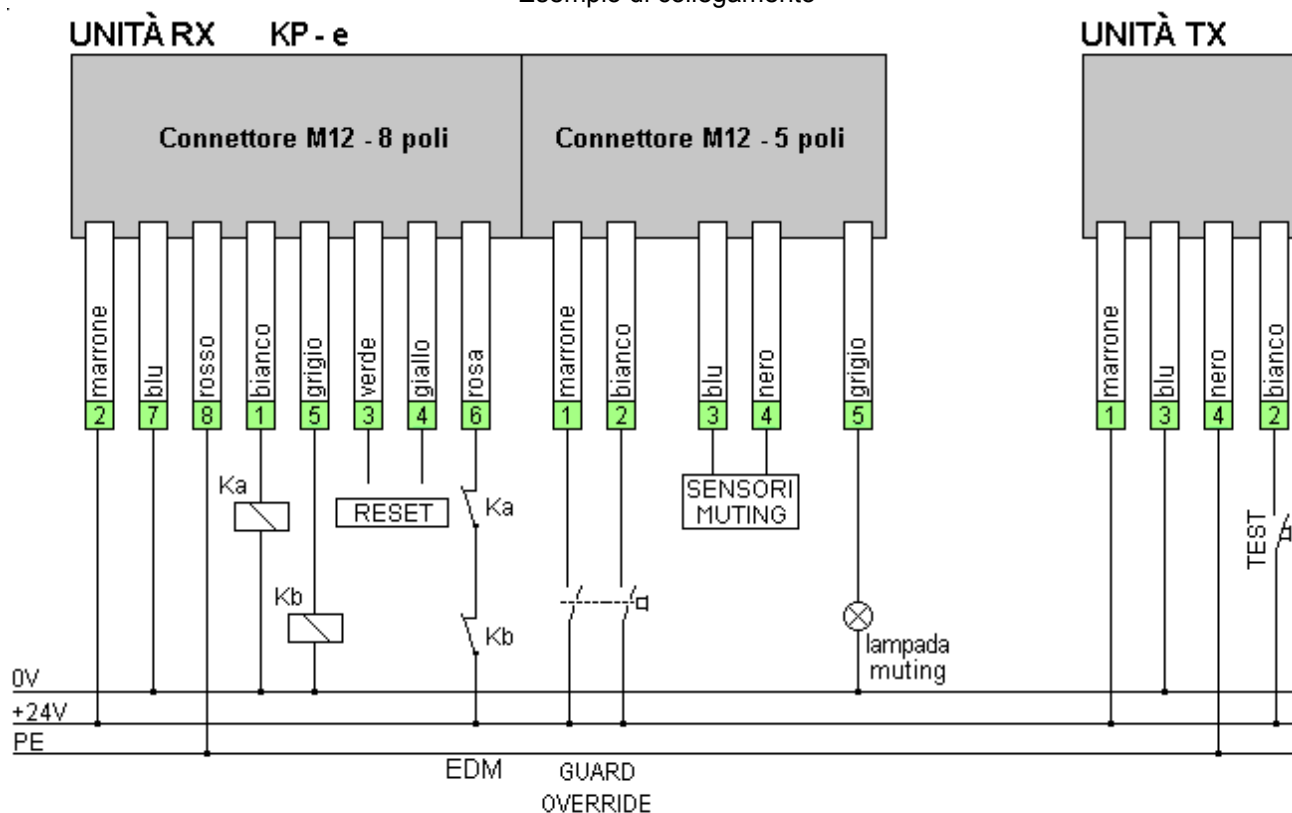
Esempio di collegamento

UNITÀ RX KP - e

UNITÀ TX

Connettore M12 - 8 poli

Connettore M12 - 5 poli

marrone
2

blu
7

rosso
8

bianco
1

grigio
5

verde
3

giallo
4

rosa
6

marrone
1

bianco
2

blu
3

nero
4

grigio
5

marrone
1

blu
3

nero
4

bianco
2

Ka

RESET

Ka

SENSORI MUTING

TEST

Kb

Kb

lampada muting

0V
+24V
PE

EDM

GUARD OVERRIDE